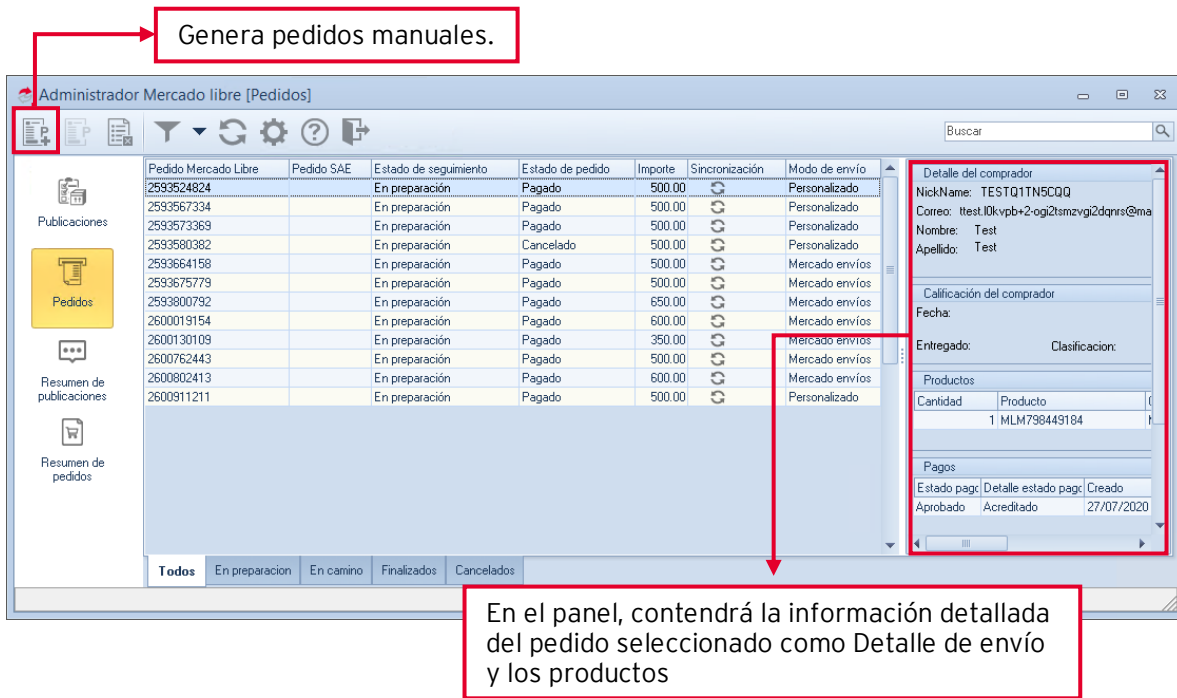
Genera pedidos manuales.

Administrador Mercado libre [Pedidos]

Buscar

Publicaciones

Pedidos

Resumen de publicaciones

Resumen de pedidos

| Pedido Mercado Libre | Pedido SAE | Estado de seguimiento | Estado de pedido | Importe | Sincronización | Modo de envío |
|---|---|---|---|---|---|---|
| 2593524824 | | En preparación | Pagado | 500.00 | | Personalizado |
| 2593567334 | | En preparación | Pagado | 500.00 | | Personalizado |
| 2593573369 | | En preparación | Pagado | 500.00 | | Personalizado |
| 2593580382 | | En preparación | Cancelado | 500.00 | | Personalizado |
| 2593664158 | | En preparación | Pagado | 500.00 | | Mercado envíos |
| 2593675779 | | En preparación | Pagado | 500.00 | | Mercado envíos |
| 2593800792 | | En preparación | Pagado | 650.00 | | Mercado envíos |
| 2600019154 | | En preparación | Pagado | 600.00 | | Mercado envíos |
| 2600130109 | | En preparación | Pagado | 350.00 | | Mercado envíos |
| 2600762443 | | En preparación | Pagado | 500.00 | | Mercado envíos |
| 2600802413 | | En preparación | Pagado | 600.00 | | Mercado envíos |
| 2600911211 | | En preparación | Pagado | 500.00 | | Personalizado |

Todos | En preparacion | En camino | Finalizados | Cancelados

Detalle del comprador
NickName: TESTQ1TN5CQQ
Correo: ttest.l0kvpb+2-ogi2tsmzvgi2dqnrs@ma
Nombre: Test
Apellido: Test

Calificación del comprador
Fecha:
Entregado: Clasificacion:

Productos
| Cantidad | Producto |
|---|---|
| 1 | MLM798449184 |

Pagos
| Estado pago | Detalle estado pago | Creado |
|---|---|---|
| Aprobado | Acreditado | 27/07/2020 |

En el panel, contendrá la información detallada del pedido seleccionado como Detalle de envío y los productos